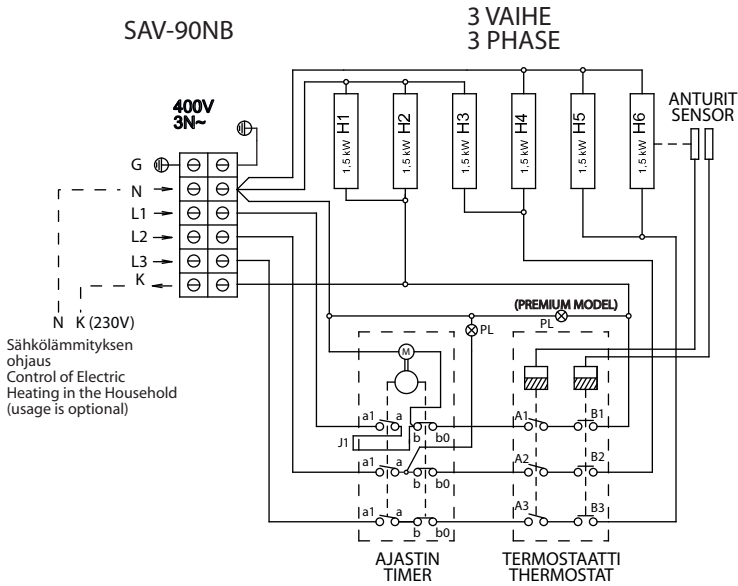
SAV-90NB

3 VAIHE
3 PHASE

400V
3N~

G
N
L1
L2
L3
K

H1 1,5 kW
H2 1,5 kW
H3 1,5 kW
H4 1,5 kW
H5 1,5 kW
H6 1,5 kW

ANTURIT
SENSOR

(PREMIUM MODEL)
PL
PL

N K (230V)
Sähkölämmityksen ohjaus
Control of Electric Heating in the Household (usage is optional)

M
a1 a b b0
J1
a1 a b b0
a1 a b b0

A1 B1
A2 B2
A3 B3

AJASTIN
TIMER

TERMOSTAATTI
THERMOSTAT